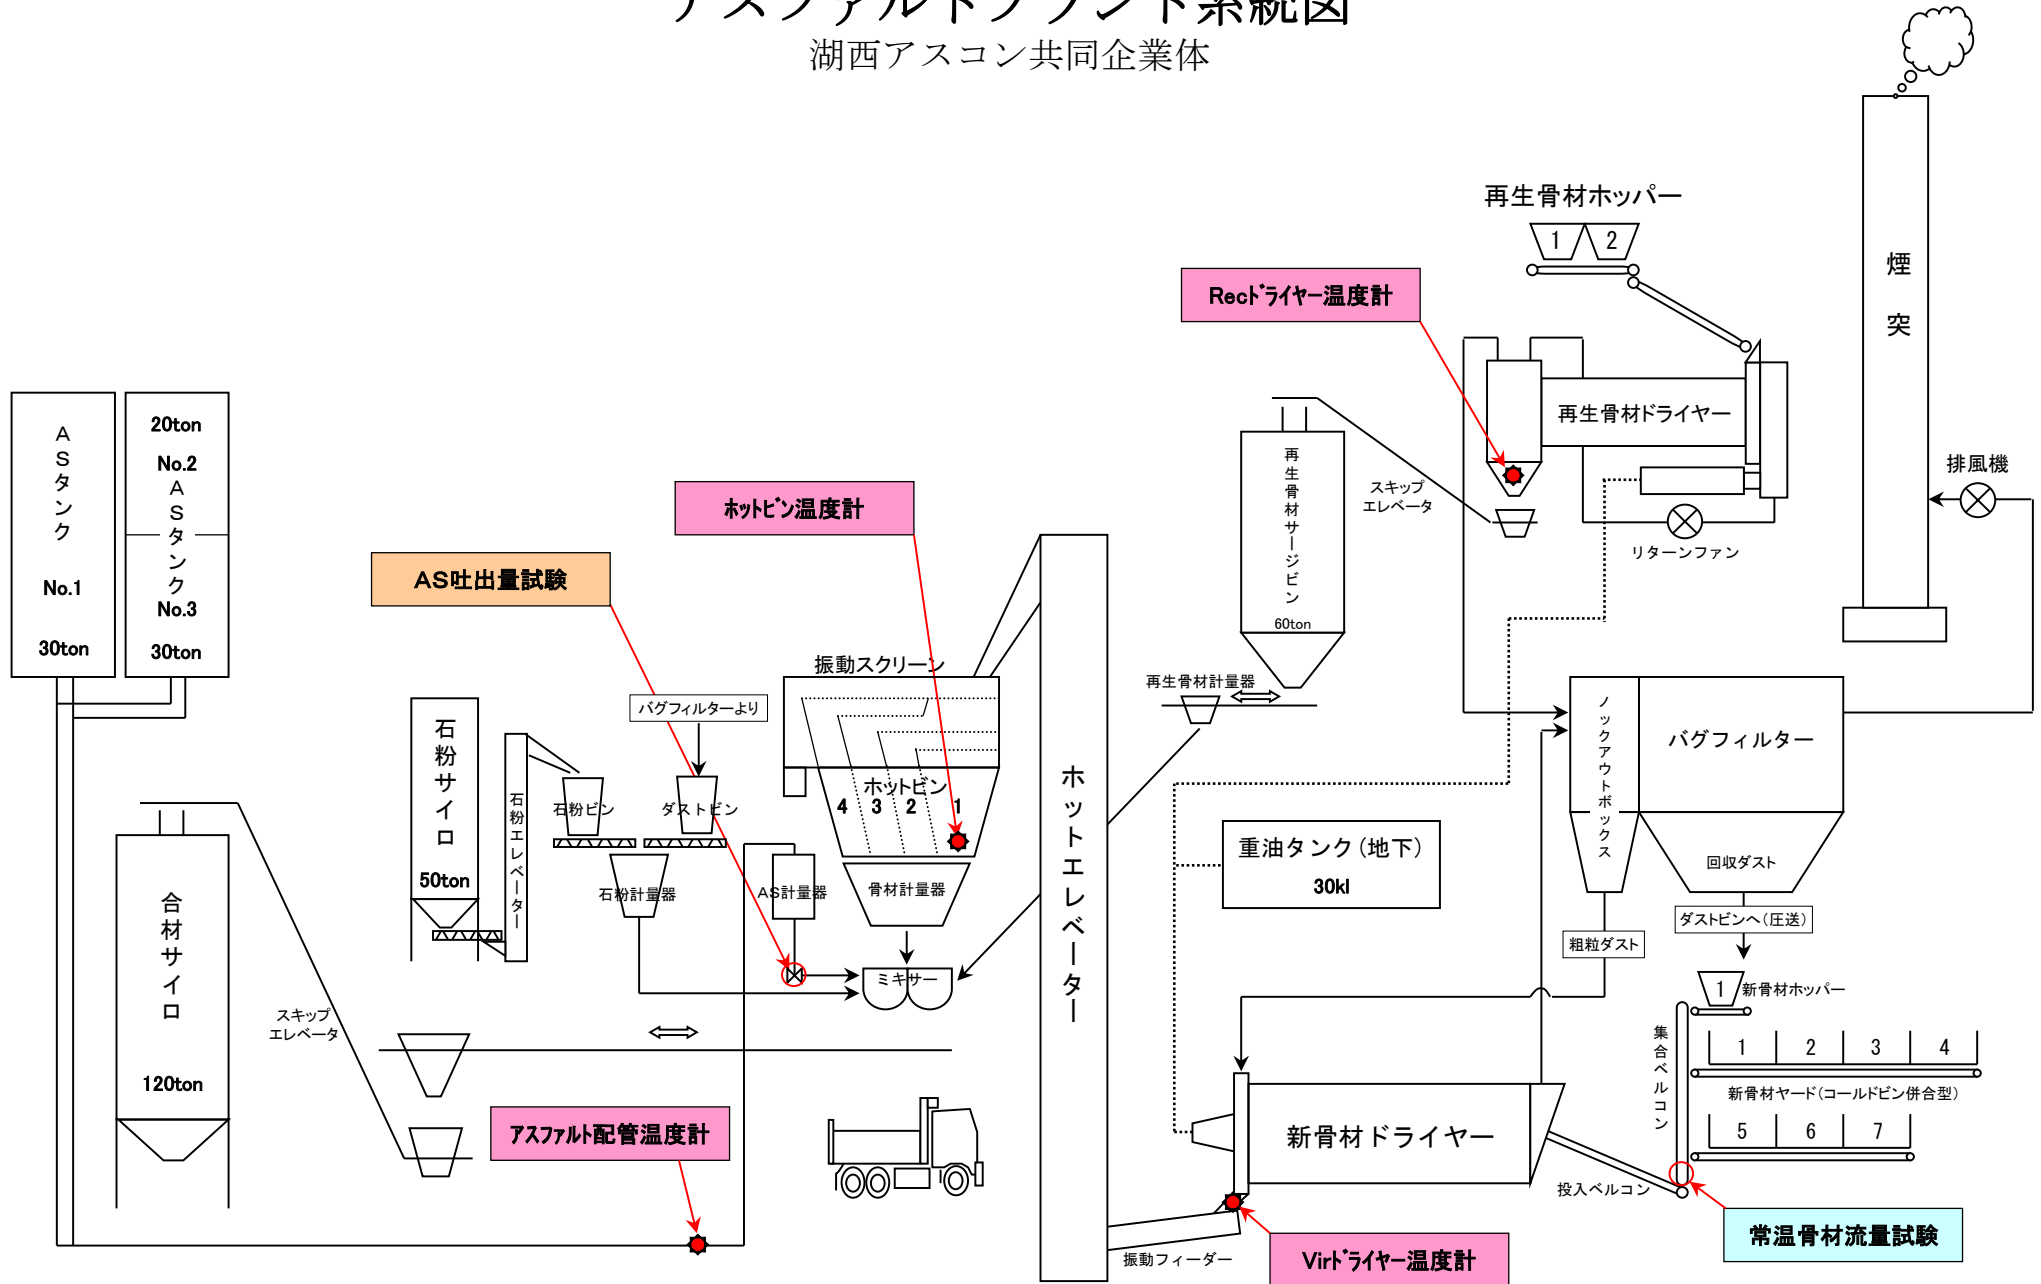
アスファルトプラント系統図
湖西アスコン共同企業体

再生骨材ホッパー
1 2
Recﾄﾞﾗｲﾔｰ温度計
再生骨材ドライヤー
煙突
排風機
リターンファン
スキップエレベータ
再生骨材サージビン
60ton
再生骨材計量器
ホットビン温度計
AS吐出量試験
ASタンク No.1 30ton
20ton No.2 ASタンク No.3 30ton
振動スクリーン
バグフィルターより
石粉サイロ 50ton
石粉エレベーター
石粉ビン
ダストビン
ホットビン
4 3 2 1
石粉計量器
AS計量器
骨材計量器
ミキサー
ホットエレベーター
重油タンク（地下）
30kl
ノックアウトボックス
バグフィルター
回収ダスト
ダストビンへ（圧送）
粗粒ダスト
1 新骨材ホッパー
集合ベルコン
1 2 3 4
新骨材ヤード（コールドビン併合型）
5 6 7
合材サイロ 120ton
スキップエレベータ
アスファル配管温度計
新骨材ドライヤー
投入ベルコン
振動フィーダー
Virﾄﾞﾗｲﾔｰ温度計
常温骨材流量試験